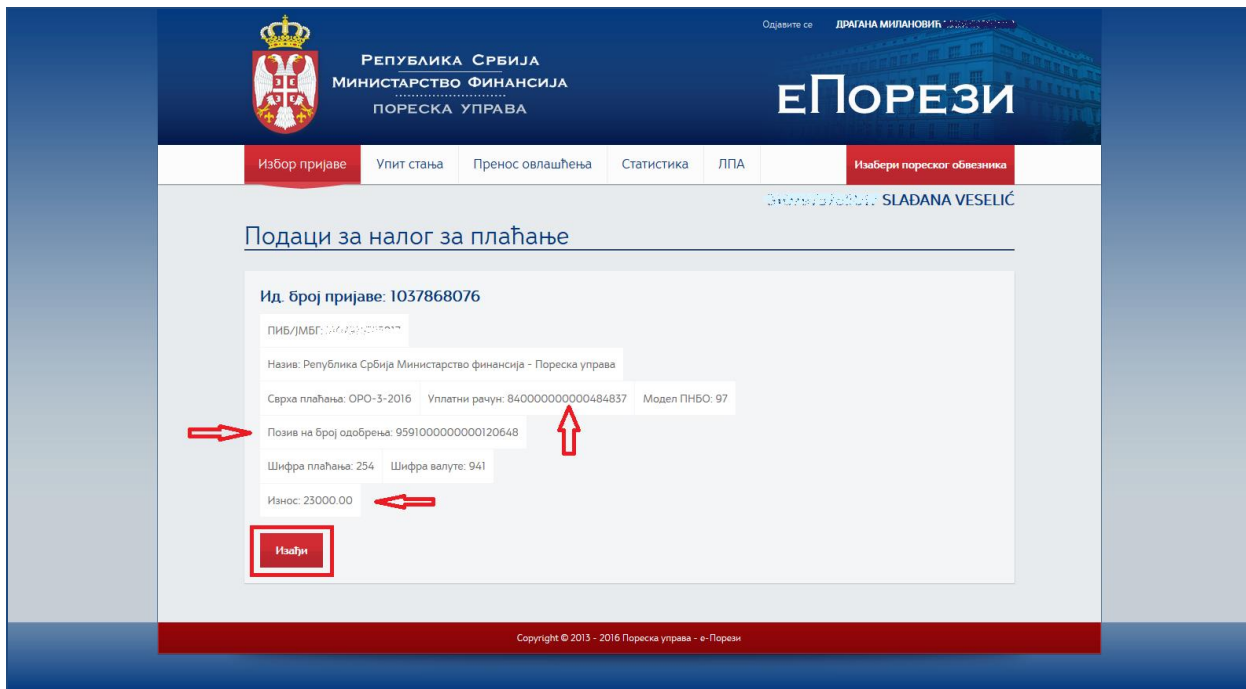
Одјавите се ДРАГАНА МИЛАНОВИЋ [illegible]

Република Србија
Министарство Финансија
Пореска управа

еПорези

Избор пријаве
Упит стања
Пренос овлашћења
Статистика
ЛПА
Изабери пореског обвезника

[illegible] SLAĐANA VESELIĆ

Подаци за налог за плаћање

Ид. број пријаве: 1037868076

ПИБ/ЈМБГ: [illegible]

Назив: Република Србија Министарство финансија - Пореска управа

Сврха плаћања: ОРО-3-2016
Уплатни рачун: 840000000000484837
Модел ПНБО: 97

Позив на број одобрења: 9591000000000120648

Шифра плаћања: 254
Шифра валуте: 941

Износ: 23000.00

Изађи

Copyright © 2013 - 2016 Пореска управа - е-Порези